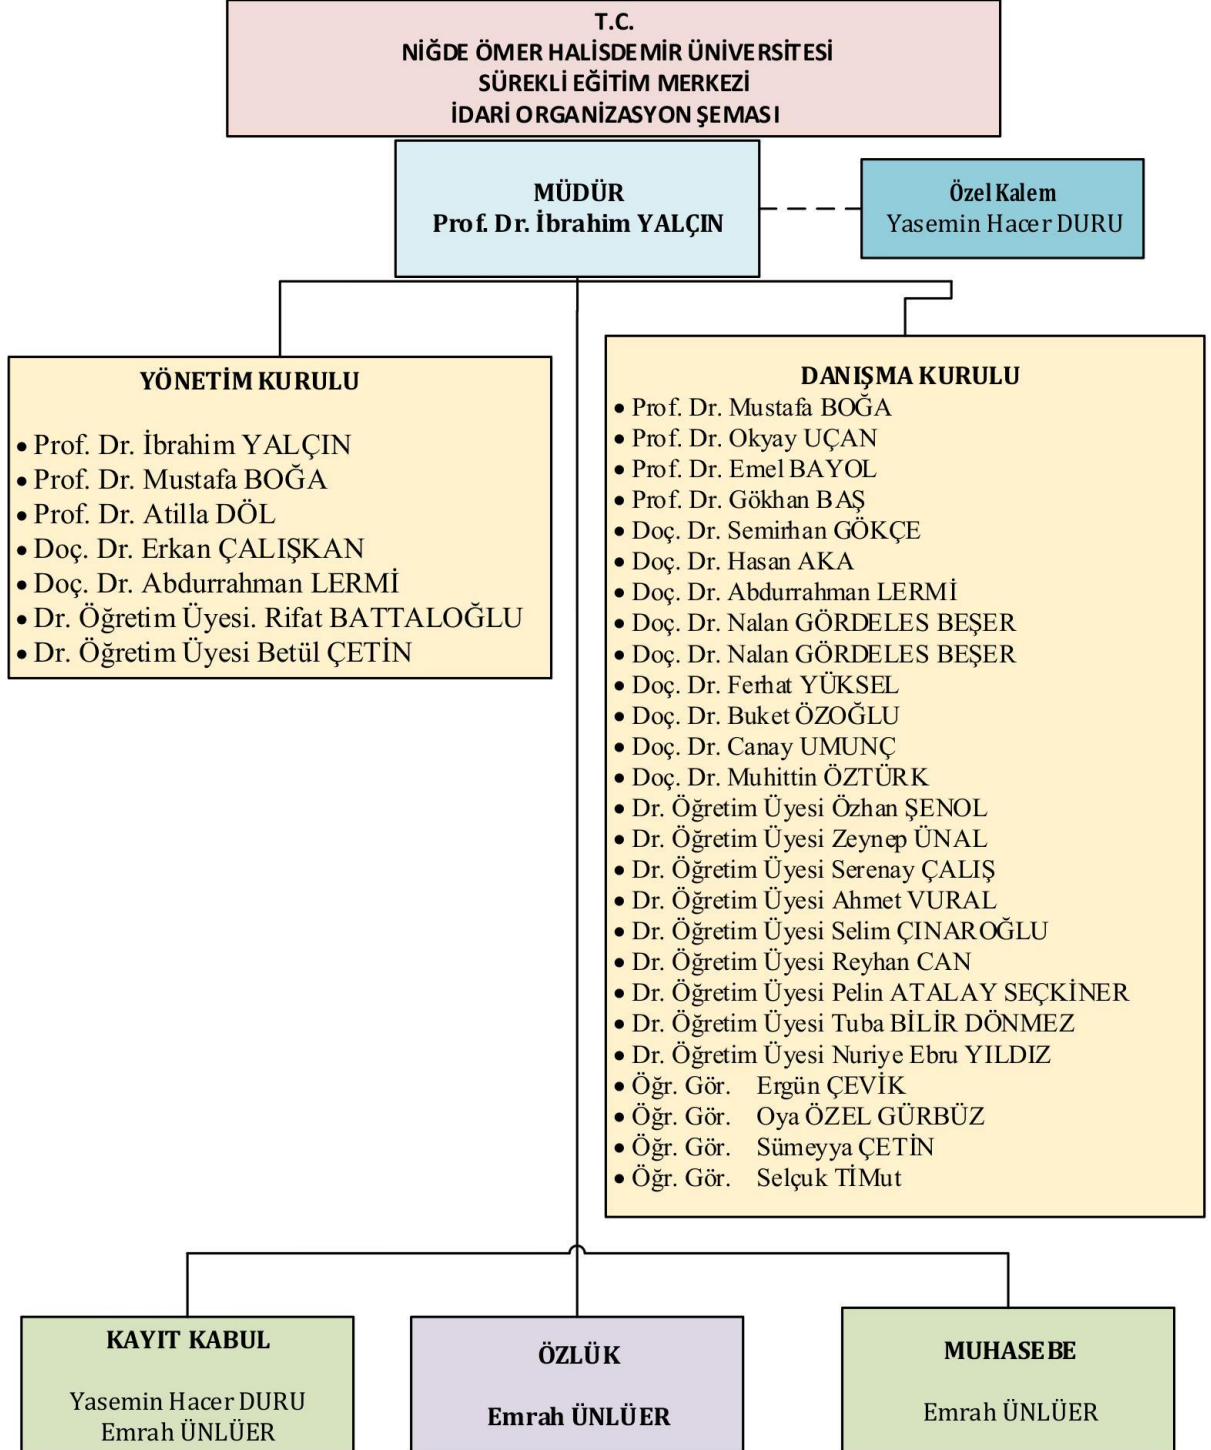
T.C.
NİĞDE ÖMER HALİSDEMİR ÜNİVERSİTESİ
SÜREKLİ EĞİTİM MERKEZİ
İDARİ ORGANİZASYON ŞEMASI

MÜDÜR
Prof. Dr. İbrahim YALÇIN

Özel Kalem
Yasemin Hacer DURU

YÖNETİM KURULU
• Prof. Dr. İbrahim YALÇIN
• Prof. Dr. Mustafa BOĞA
• Prof. Dr. Atilla DÖL
• Doç. Dr. Erkan ÇALIŞKAN
• Doç. Dr. Abdurrahman LERMİ
• Dr. Öğretim Üyesi. Rifat BATTALOĞLU
• Dr. Öğretim Üyesi Betül ÇETİN

DANIŞMA KURULU
• Prof. Dr. Mustafa BOĞA
• Prof. Dr. Okyay UÇAN
• Prof. Dr. Emel BAYOL
• Prof. Dr. Gökhan BAŞ
• Doç. Dr. Semirhan GÖKÇE
• Doç. Dr. Hasan AKA
• Doç. Dr. Abdurrahman LERMİ
• Doç. Dr. Nalan GÖRDELES BEŞER
• Doç. Dr. Nalan GÖRDELES BEŞER
• Doç. Dr. Ferhat YÜKSEL
• Doç. Dr. Buket ÖZOĞLU
• Doç. Dr. Canay UMUNÇ
• Doç. Dr. Muhittin ÖZTÜRK
• Dr. Öğretim Üyesi Özhan ŞENOL
• Dr. Öğretim Üyesi Zeynep ÜNAL
• Dr. Öğretim Üyesi Serenay ÇALIŞ
• Dr. Öğretim Üyesi Ahmet VURAL
• Dr. Öğretim Üyesi Selim ÇINAROĞLU
• Dr. Öğretim Üyesi Reyhan CAN
• Dr. Öğretim Üyesi Pelin ATALAY SEÇKİNER
• Dr. Öğretim Üyesi Tuba BİLİR DÖNMEZ
• Dr. Öğretim Üyesi Nuriye Ebru YILDIZ
• Öğr. Gör. Ergün ÇEVİK
• Öğr. Gör. Oya ÖZEL GÜRBÜZ
• Öğr. Gör. Sümeyya ÇETİN
• Öğr. Gör. Selçuk TİMut

KAYIT KABUL
Yasemin Hacer DURU
Emrah ÜNLÜER

ÖZLÜK
Emrah ÜNLÜER

MUHASEBE
Emrah ÜNLÜER